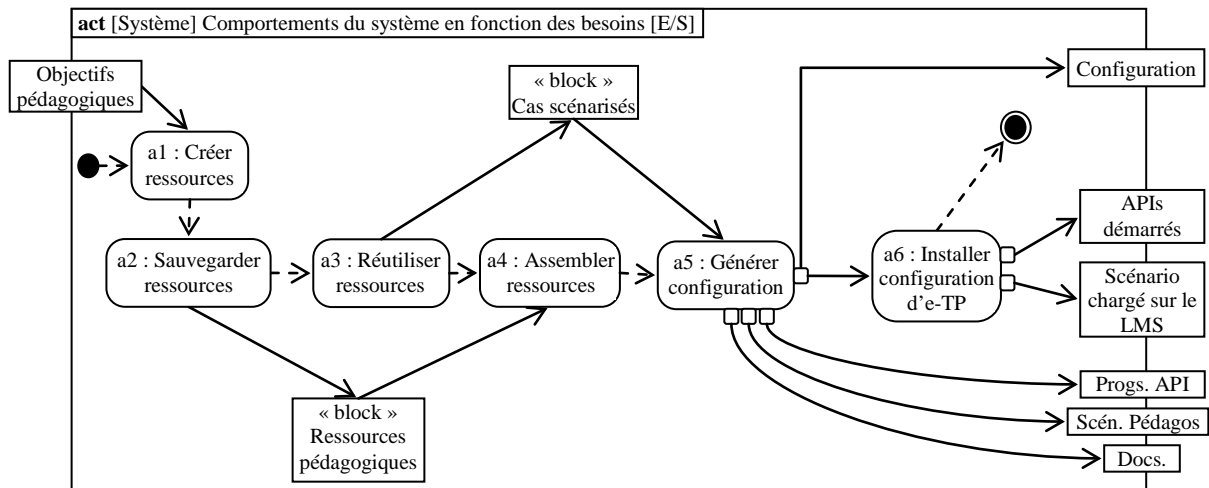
act [Système] Comportements du système en fonction des besoins [E/S]

Objectifs pédagogiques

« block » Cas scénarisés

Configuration

a1 : Créer ressources

a2 : Sauvegarder ressources

a3 : Réutiliser ressources

a4 : Assembler ressources

a5 : Générer configuration

a6 : Installer configuration d'e-TP

APIs démarrés

Scénario chargé sur le LMS

« block » Ressources pédagogiques

Progs. API

Scén. Pédagos

Docs.